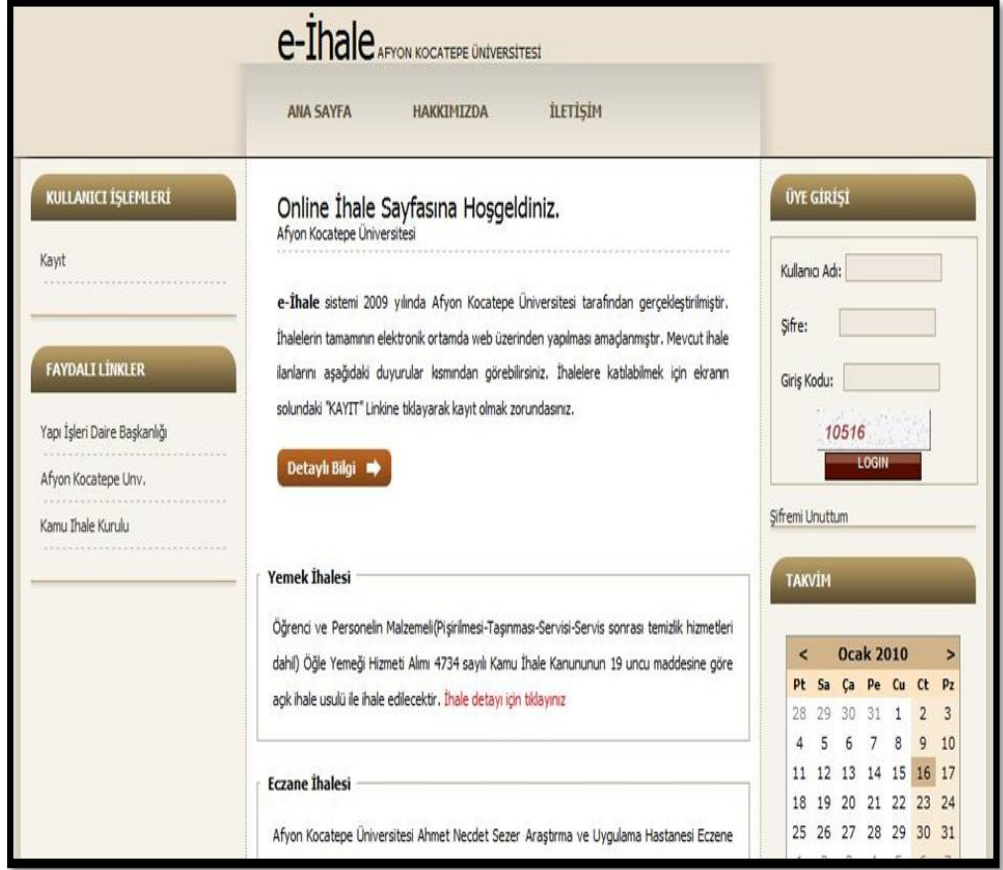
e-İhale AFYON KOCATEPE ÜNİVERSİTESİ

ANA SAYFA HAKKIMIZDA İLETİŞİM

KULLANICI İŞLEMLERİ

Kayıt

FAYDALI LİNKLER

Yapı İşleri Daire Başkanlığı

Afyon Kocatepe Unv.

Kamu İhale Kurulu

Online İhale Sayfasına Hoşgeldiniz.
Afyon Kocatepe Üniversitesi

e-İhale sistemi 2009 yılında Afyon Kocatepe Üniversitesi tarafından gerçekleştirilmiştir. İhalelerin tamamının elektronik ortamda web üzerinden yapılması amaçlanmıştır. Mevcut ihale ilanlarını aşağıdaki duyurular kısmından görebilirsiniz. İhalelere katılabilmek için ekranın solundaki "KAYIT" Linkine tıklayarak kayıt olmak zorundasınız.

Detaylı Bilgi

Yemek İhalesi

Öğrenci ve Personelin Malzemeli(Pişirilmesi-Taşınması-Servisi-Servis sonrası temizlik hizmetleri dahil) Öğle Yemeği Hizmeti Alımı 4734 sayılı Kamu İhale Kanununun 19 uncu maddesine göre açık ihale usulü ile ihale edilecektir. İhale detayı için tıklayınız

Eczane İhalesi

Afyon Kocatepe Üniversitesi Ahmet Necdet Sezer Araştırma ve Uygulama Hastanesi Eczane

ÜYE GİRİŞİ

Kullanıcı Adı:

Şifre:

Giriş Kodu:

10516

LOGIN

Şifremi Unuttum

TAKVİM

| < | | | Ocak 2010 | | | > |
|---|---|---|---|---|---|---|
| Pt | Sa | Ça | Pe | Cu | Ct | Pz |
| 28 | 29 | 30 | 31 | 1 | 2 | 3 |
| 4 | 5 | 6 | 7 | 8 | 9 | 10 |
| 11 | 12 | 13 | 14 | 15 | 16 | 17 |
| 18 | 19 | 20 | 21 | 22 | 23 | 24 |
| 25 | 26 | 27 | 28 | 29 | 30 | 31 |